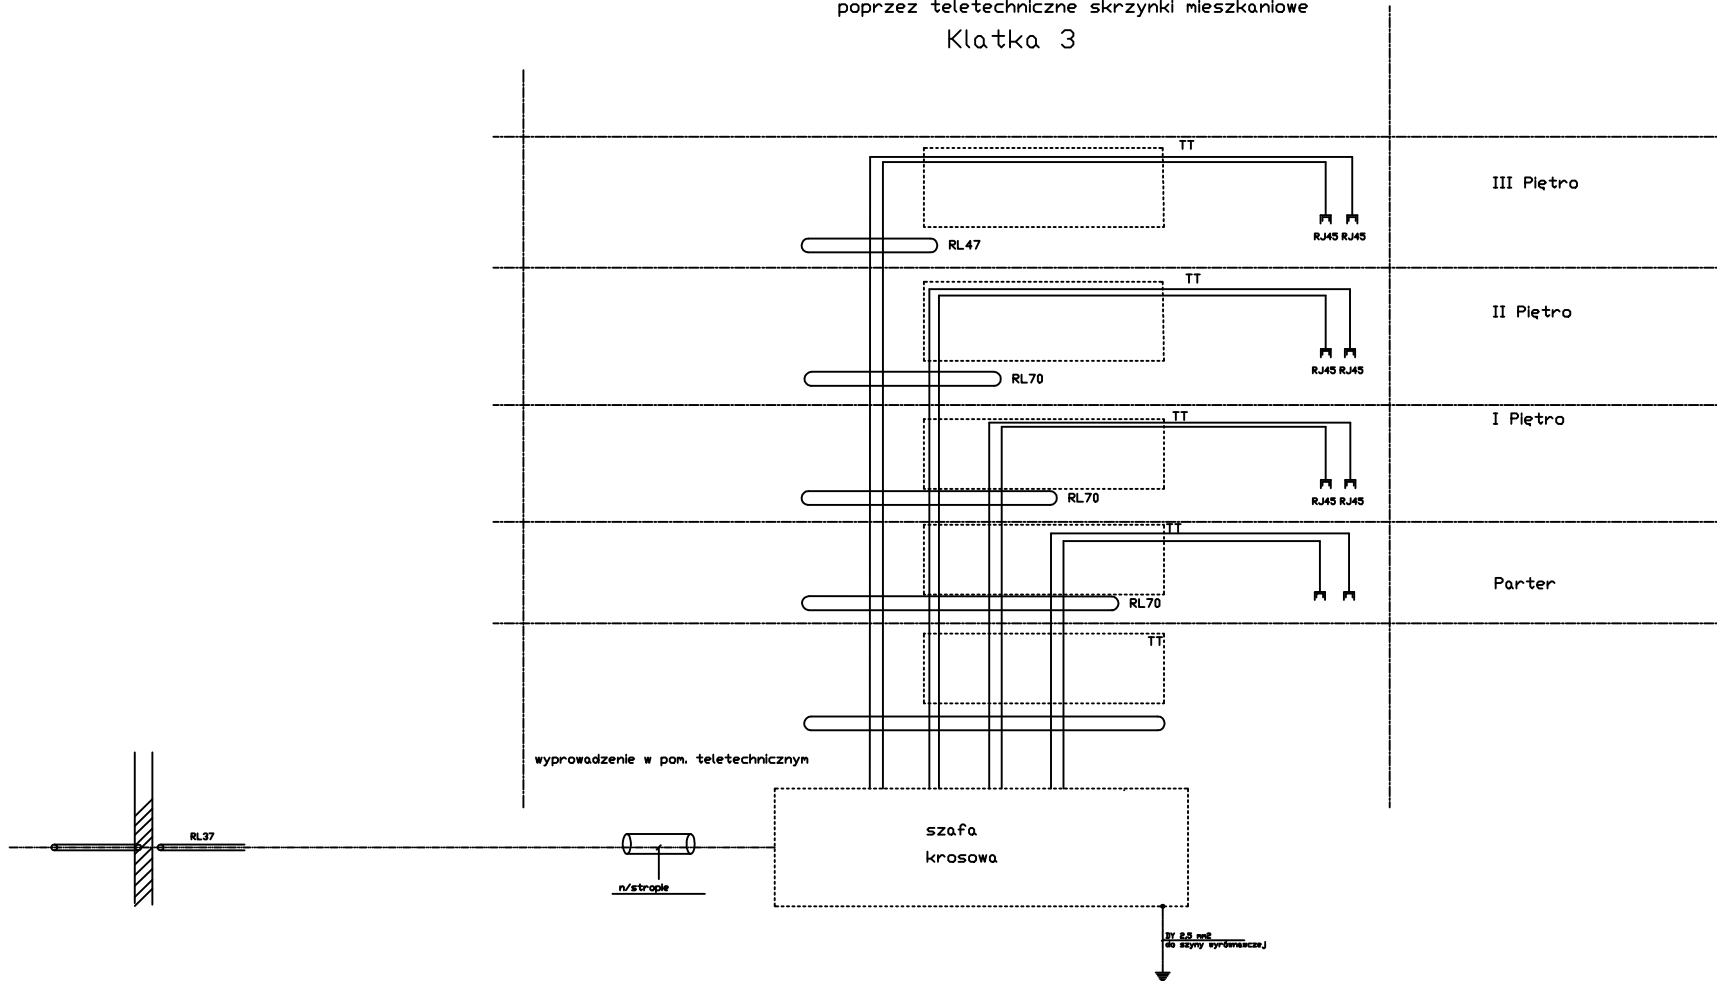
poprzez teletechniczne skrzynki mieszkaniowe

Klatka 3

TT

III Piętro

RJ45 RJ45

RL47

TT

II Piętro

RJ45 RJ45

RL70

TT

I Piętro

RJ45 RJ45

RL70

TT

Parter

RL70

TT

wyprowadzenie w pom. teletechnicznym

RL37

szafa krosowa

n/stropie

DY 2,5 mm2 do szyny wyrównawczej